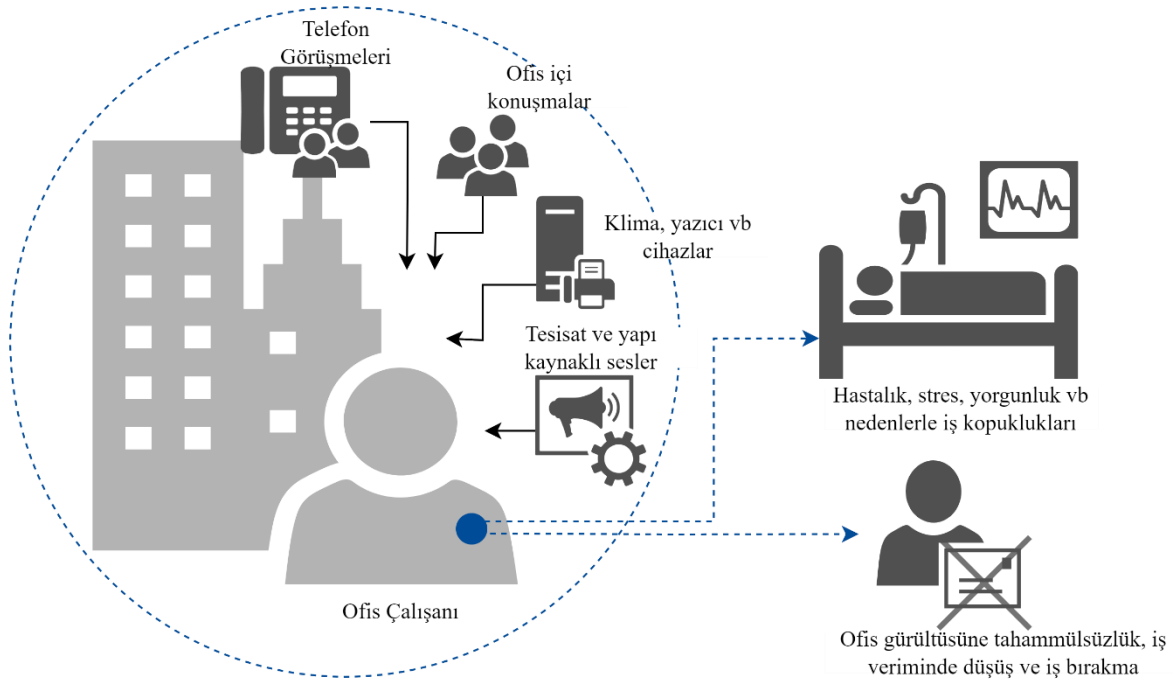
Telefon Görüşmeleri

Ofis içi konuşmalar

Klima, yazıcı vb cihazlar

Tesisat ve yapı kaynaklı sesler

Hastalık, stres, yorgunluk vb nedenlerle iş kopuklukları

Ofis Çalışanı

Ofis gürültüsüne tahammülsüzlük, iş veriminde düşüş ve iş bırakma